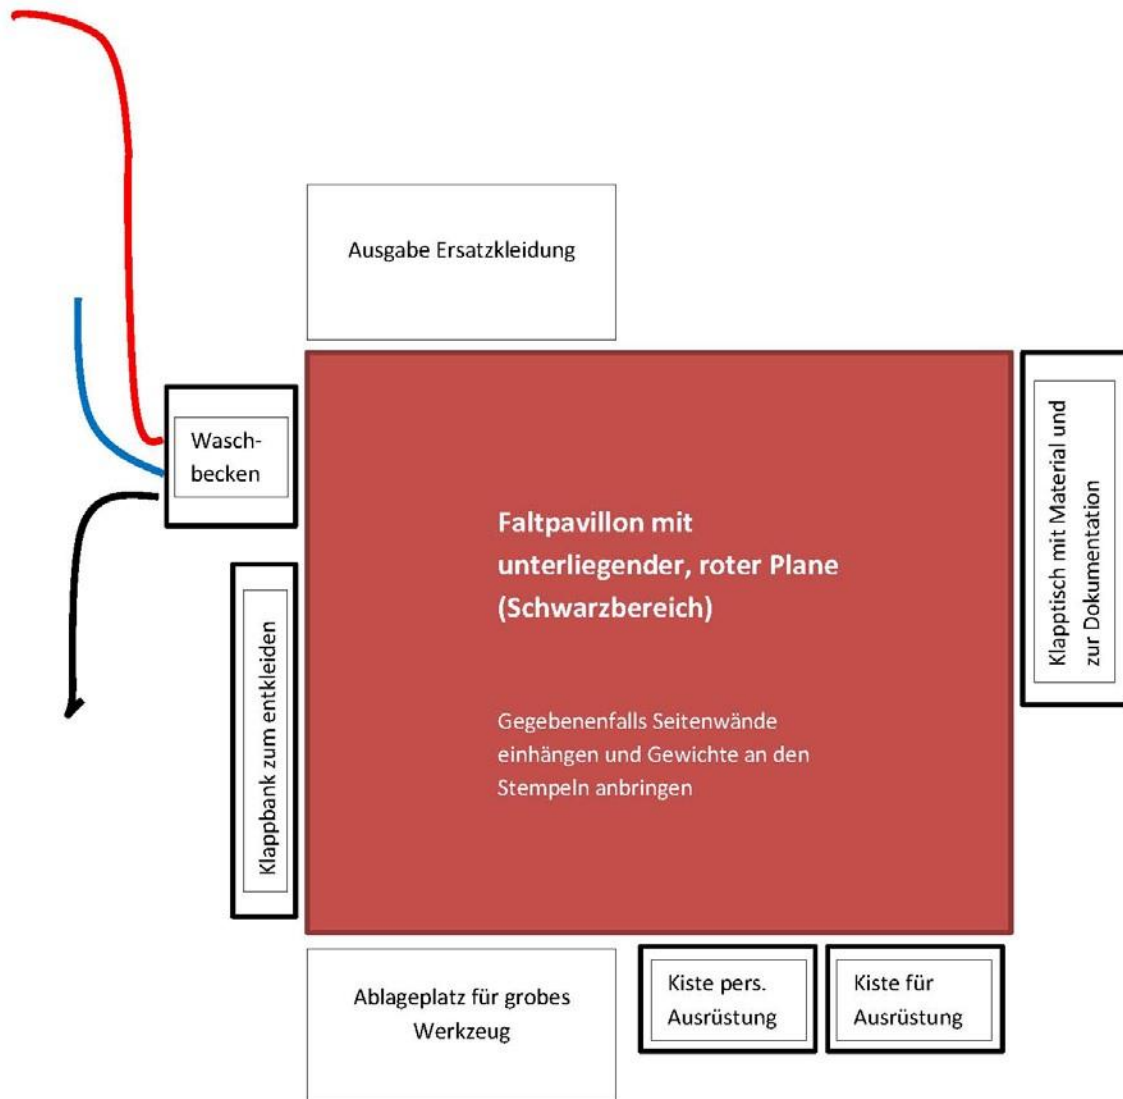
Ausgabe Ersatzkleidung

Waschbecken

Faltpavillon mit unterliegender, roter Plane (Schwarzbereich)

Gegebenenfalls Seitenwände einhängen und Gewichte an den Stempeln anbringen

Klapptisch mit Material und zur Dokumentation

Klappbank zum entkleiden

Ablageplatz für grobes Werkzeug

Kiste pers. Ausrüstung

Kiste für Ausrüstung